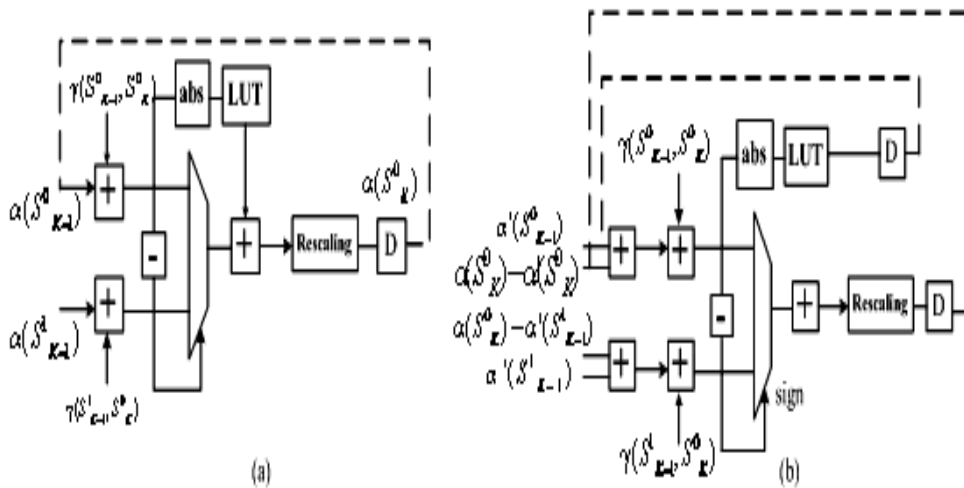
$\gamma(S^0_{K-1}, S^0_K)$
abs
LUT
$\alpha(S^0_K)$
$\alpha(S^0_{K-1})$
+
-
+
Rescaling
D
+
$\alpha(S^1_{K-1})$
$\gamma(S^1_{K-1}, S^0_K)$
(a)

$\gamma(S^0_{K-1}, S^0_K)$
abs
LUT
D
$\alpha'(S^0_{K-1})$
$\alpha(S^0_K)-\alpha'(S^0_K)$
+
+
-
+
Rescaling
D
$\alpha(S^0_K)-\alpha'(S^1_{K-1})$
+
+
$\alpha'(S^1_{K-1})$
sign
$\gamma(S^1_{K-1}, S^0_K)$
(b)